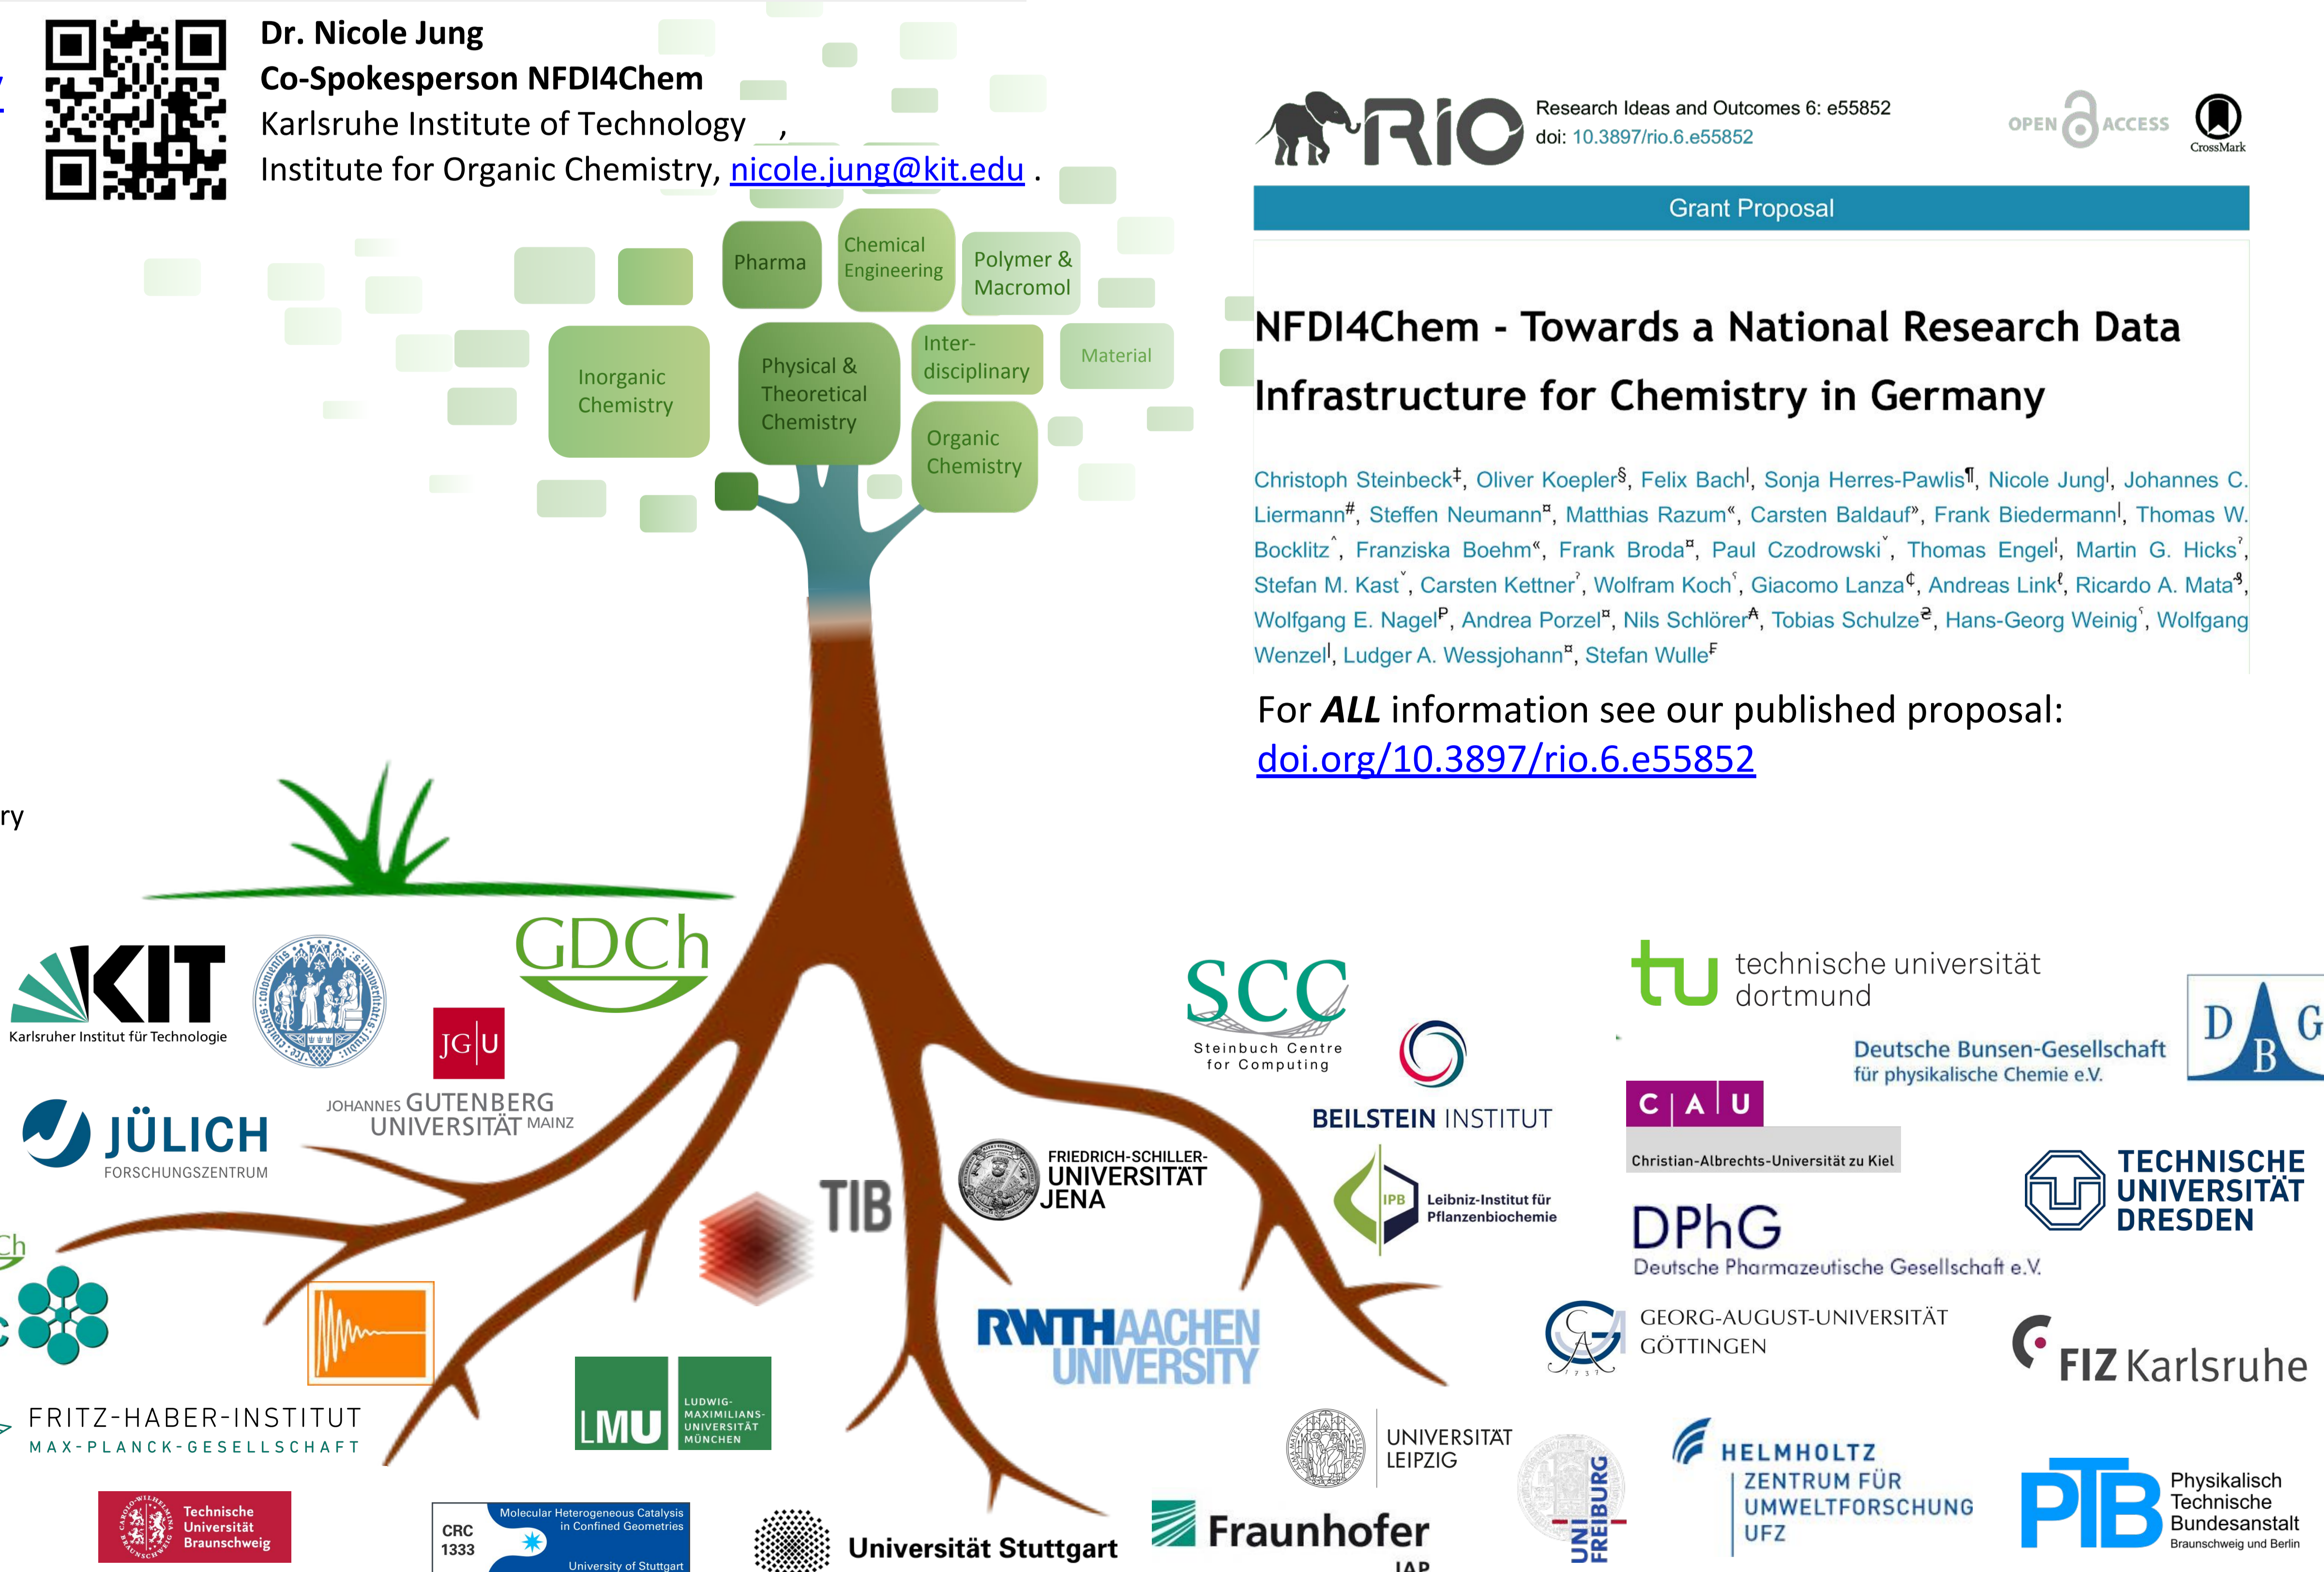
Dr. Nicole Jung
Co-Spokesperson NFDI4Chem
Karlsruhe Institute of Technology ,
Institute for Organic Chemistry, nicole.jung@kit.edu .

Pharma
Chemical Engineering
Polymer & Macromol
Inorganic Chemistry
Physical & Theoretical Chemistry
Inter-disciplinary
Material
Organic Chemistry

RIO Research Ideas and Outcomes 6: e55852
doi: 10.3897/rio.6.e55852
OPEN ACCESS
CrossMark

Grant Proposal

NFDI4Chem - Towards a National Research Data Infrastructure for Chemistry in Germany

Christoph Steinbeck‡, Oliver Koepler§, Felix Bach|, Sonja Herres-Pawlis¶, Nicole Jung|, Johannes C. Liermann#, Steffen Neumann¤, Matthias Razum«, Carsten Baldauf», Frank Biedermann|, Thomas W. Bocklitz˄, Franziska Boehm«, Frank Broda¤, Paul Czodrowski˅, Thomas Engel|, Martin G. Hicksˀ, Stefan M. Kast˅, Carsten Kettnerˀ, Wolfram Kochˁ, Giacomo Lanza¢, Andreas Linkℓ, Ricardo A. Mata³, Wolfgang E. NagelP, Andrea Porzel¤, Nils SchlörerA, Tobias Schulze₴, Hans-Georg Weinigˁ, Wolfgang Wenzel|, Ludger A. Wessjohann¤, Stefan WulleF

For ALL information see our published proposal:
doi.org/10.3897/rio.6.e55852

ry

KIT
Karlsruher Institut für Technologie
GDCh
JG|U
JOHANNES GUTENBERG UNIVERSITÄT MAINZ
JÜLICH FORSCHUNGSZENTRUM
TIB
FRIEDRICH-SCHILLER-UNIVERSITÄT JENA
SCC
Steinbuch Centre for Computing
BEILSTEIN INSTITUT
IPB Leibniz-Institut für Pflanzenbiochemie
tu technische universität dortmund
Deutsche Bunsen-Gesellschaft für physikalische Chemie e.V.
D B G
C A U
Christian-Albrechts-Universität zu Kiel
TECHNISCHE UNIVERSITÄT DRESDEN
DPhG
Deutsche Pharmazeutische Gesellschaft e.V.
GEORG-AUGUST-UNIVERSITÄT GÖTTINGEN
FIZ Karlsruhe
RWTH AACHEN UNIVERSITY
FRITZ-HABER-INSTITUT
MAX-PLANCK-GESELLSCHAFT
LMU
LUDWIG-MAXIMILIANS-UNIVERSITÄT MÜNCHEN
UNIVERSITÄT LEIPZIG
UNI FREIBURG
HELMHOLTZ ZENTRUM FÜR UMWELTFORSCHUNG UFZ
PTB Physikalisch Technische Bundesanstalt Braunschweig und Berlin
Technische Universität Braunschweig
CRC 1333 Molecular Heterogeneous Catalysis in Confined Geometries University of Stuttgart
Universität Stuttgart
Fraunhofer IAP
Ch